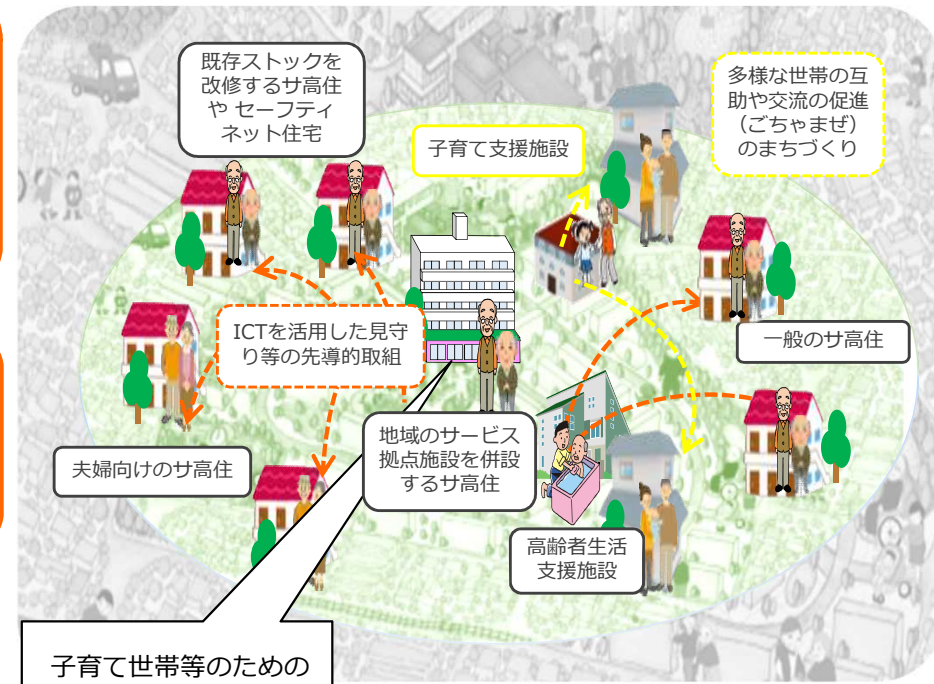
既存ストックを改修するサ高住や セーフティネット住宅

子育て支援施設

多様な世帯の互助や交流の促進（ごちゃまぜ）のまちづくり

ICTを活用した見守り等の先導的取組

一般のサ高住

夫婦向けのサ高住

地域のサービス拠点施設を併設するサ高住

高齢者生活支援施設

子育て世帯等のための